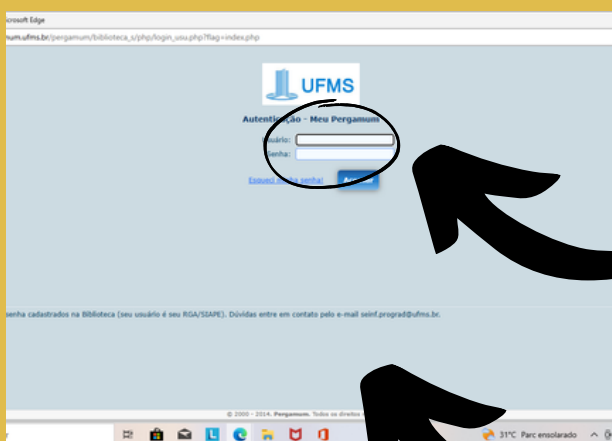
icrosoft Edge

mum.ufms.br/pergamum/biblioteca_s/php/login_usu.php?flag=index.php

UFMS

Autenti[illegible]ção - Meu Pergamum

Usuário:

Senha:

Esqueci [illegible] senha! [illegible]

senha cadastrados na Biblioteca (seu usuário é seu RGA/SIAPE). Dúvidas entre em contato pelo e-mail seinf.prograd@ufms.br.

© 2000 - 2014, Pergamum. Todos os direitos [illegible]

31°C Parc ensolarado